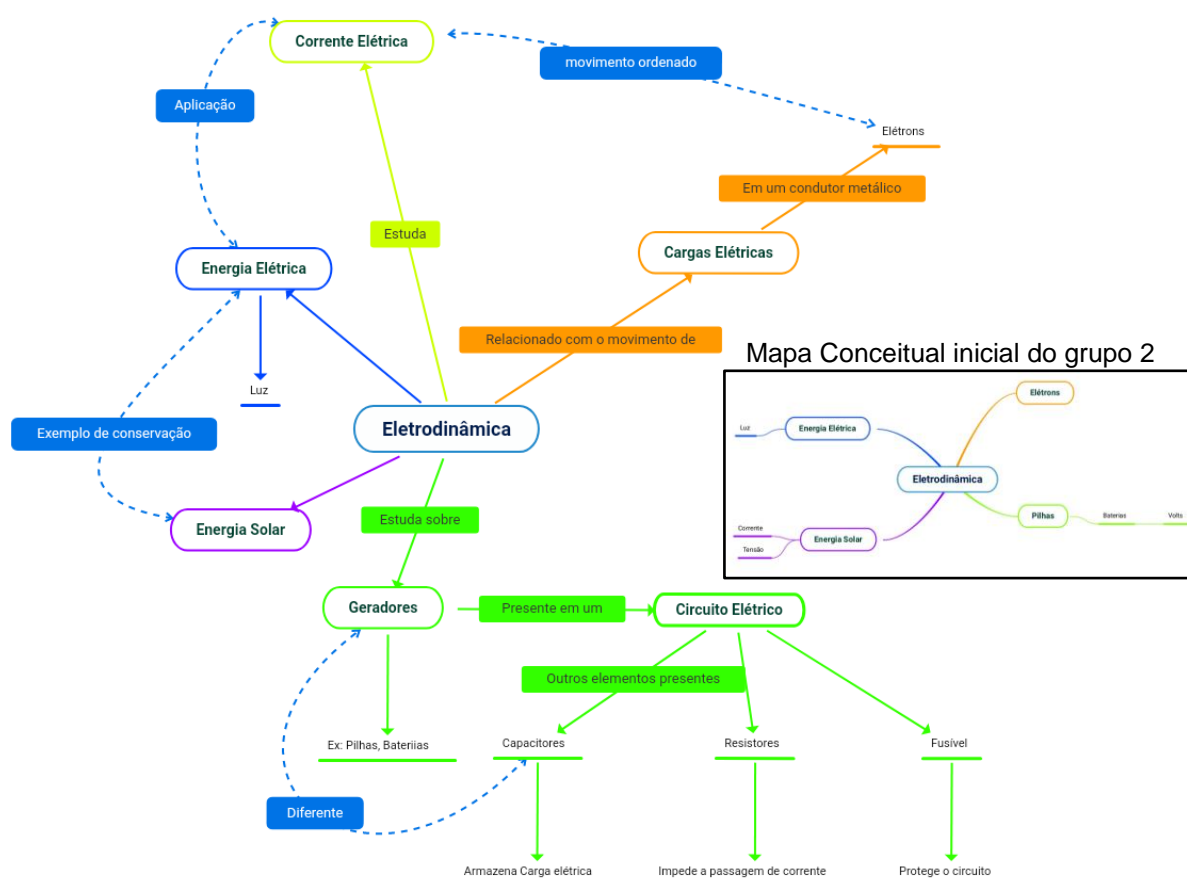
Corrente Elétrica

movimento ordenado

Aplicação

Elétrons

Em um condutor metálico

Estuda

Energia Elétrica

Cargas Elétricas

Relacionado com o movimento de

Mapa Conceitual inicial do grupo 2

Luz

Exemplo de conservação

Eletrodinâmica

Energia Solar

Estuda sobre

Luz

Energia Elétrica

Elétrons

Eletrodinâmica

Pilhas

Baterias

Volts

Corrente

Tensão

Energia Solar

Geradores

Presente em um

Circuito Elétrico

Outros elementos presentes

Ex: Pilhas, Bateriias

Capacitores

Resistores

Fusível

Diferente

Armazena Carga elétrica

Impede a passagem de corrente

Protege o circuito